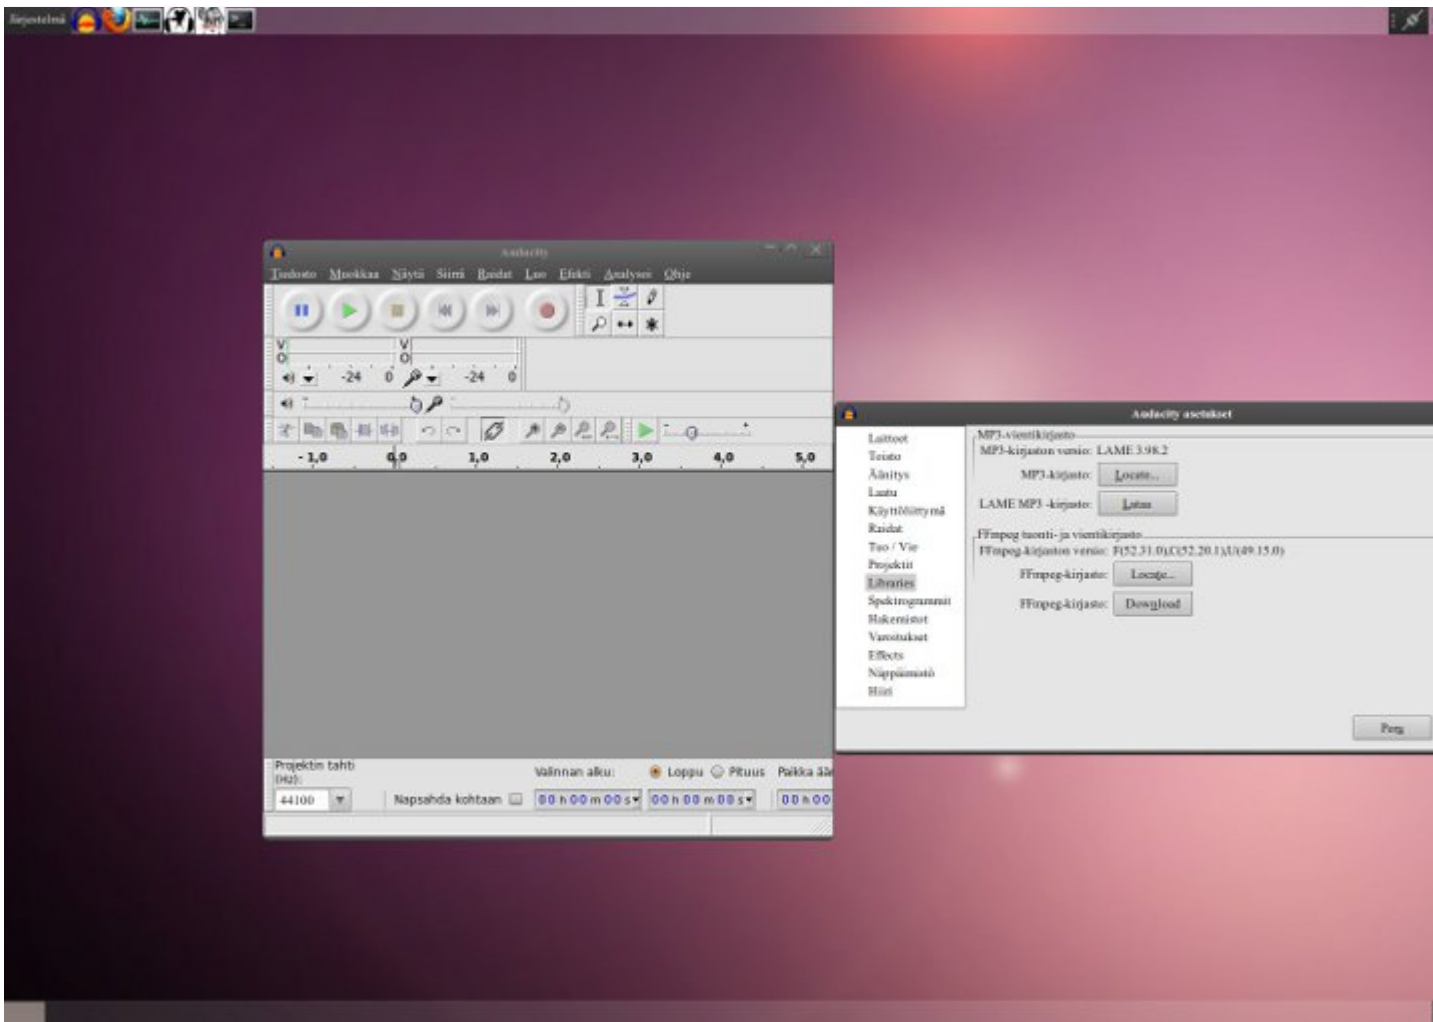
Järjestelmä

Audacity

Tiedosto Muokkaa Näytä Siirrä Raidat Luo Efekti Analysoi Ohje

V
O

-24 0 -24 0

- 1,0 0,0 1,0 2,0 3,0 4,0 5,0

Projektin tahti (Hz):

44100

Napsahda kohtaan

Valinnan alku:

Loppu Pituus

Paikka ää

00 h 00 m 00 s

00 h 00 m 00 s

00 h 00

Audacity asetukset

Laitteet
Toisto
Äänitys
Laatu
Käyttöliittymä
Raidat
Tuo / Vie
Projektit
Libraries
Spektrogrammit
Hakemistot
Varoitukset
Effects
Näppäimistö
Hiiri

MP3-vientikirjasto
MP3-kirjaston versio: LAME 3.98.2
MP3-kirjasto: Locate...
LAME MP3 -kirjasto: Lataa

FFmpeg tuonti- ja vientikirjasto
FFmpeg-kirjaston versio: F(52.31.0),C(52.20.1),U(49.15.0)
FFmpeg-kirjasto: Locate...
FFmpeg-kirjasto: Download

Peru